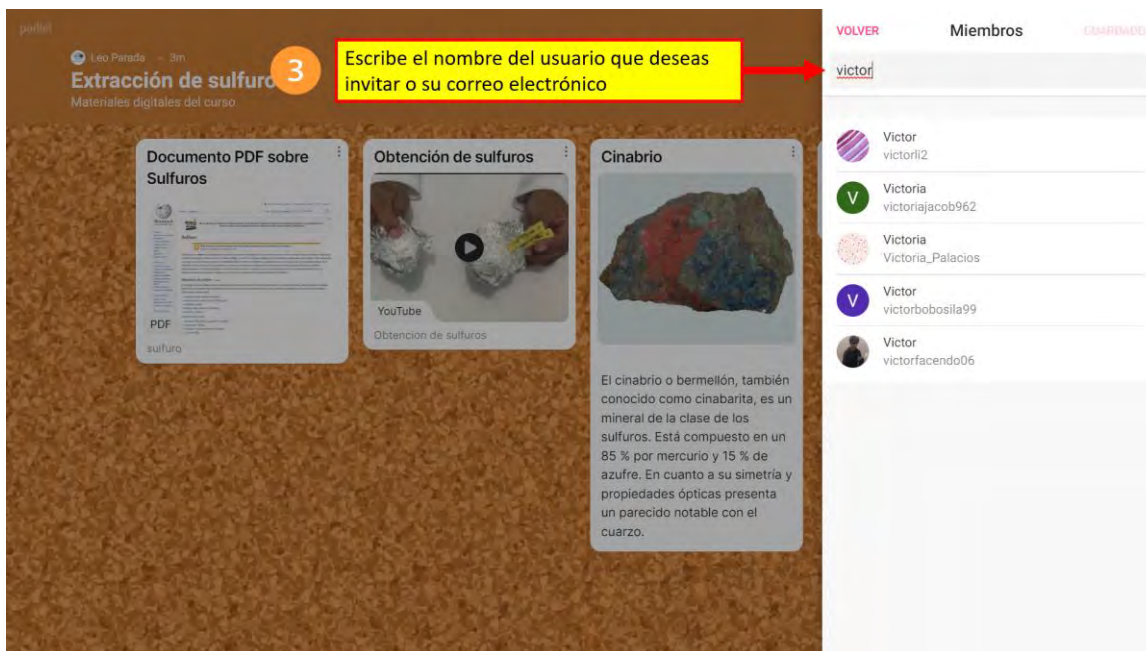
padlet

Leo Parada · 3m

Extracción de sulfuros

Materiales digitales del curso

3

Escribe el nombre del usuario que deseas invitar o su correo electrónico

VOLVER

Miembros

GUARDADO

victor

Victor
victorli2

Victoria
victoriajacob962

Victoria
Victoria_Palacios

Victor
victorbobosila99

Victor
victorfacendo06

Documento PDF sobre Sulfuros

PDF

sulfuro

Obtención de sulfuros

YouTube

Obtencion de sulfuros

Cinabrio

El cinabrio o bermellón, también conocido como cinabarita, es un mineral de la clase de los sulfuros. Está compuesto en un 85 % por mercurio y 15 % de azufre. En cuanto a su simetría y propiedades ópticas presenta un parecido notable con el cuarzo.